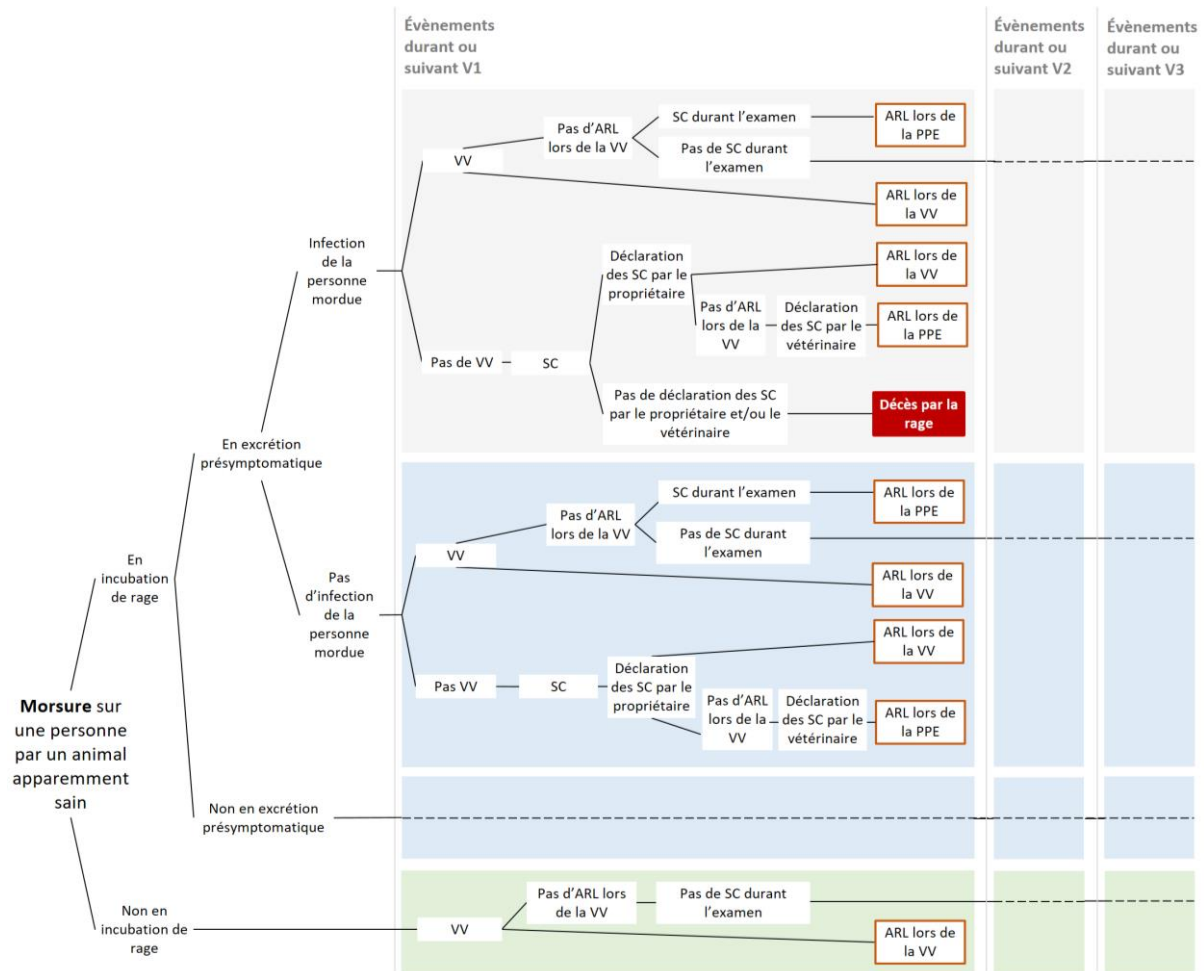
Évènements durant ou suivant V1

Évènements durant ou suivant V2

Évènements durant ou suivant V3

Morsure sur une personne par un animal apparemment sain

En incubation de rage

En excrétion présymptomatique

Infection de la personne mordue

VV

Pas d'ARL lors de la VV

SC durant l'examen

ARL lors de la PPE

Pas de SC durant l'examen

ARL lors de la VV

Pas de VV

SC

Déclaration des SC par le propriétaire

ARL lors de la VV

Pas d'ARL lors de la VV

Déclaration des SC par le vétérinaire

ARL lors de la PPE

Pas de déclaration des SC par le propriétaire et/ou le vétérinaire

Décès par la rage

Pas d'infection de la personne mordue

VV

Pas d'ARL lors de la VV

SC durant l'examen

ARL lors de la PPE

Pas de SC durant l'examen

ARL lors de la VV

Pas VV

SC

Déclaration des SC par le propriétaire

ARL lors de la VV

Pas d'ARL lors de la VV

Déclaration des SC par le vétérinaire

ARL lors de la PPE

Non en excrétion présymptomatique

Non en incubation de rage

VV

Pas d'ARL lors de la VV

Pas de SC durant l'examen

ARL lors de la VV